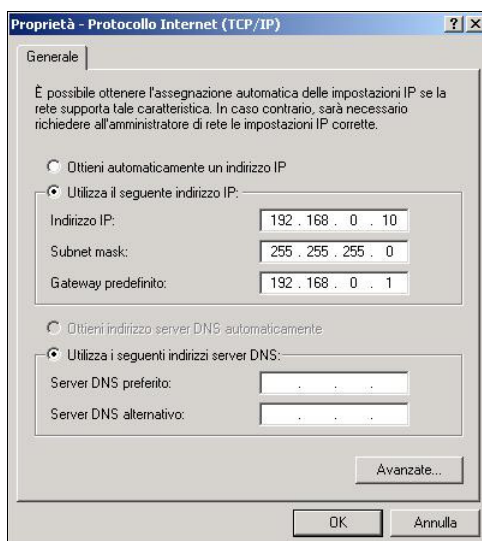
Proprietà - Protocollo Internet (TCP/IP)

? X

Generale

È possibile ottenere l'assegnazione automatica delle impostazioni IP se la rete supporta tale caratteristica. In caso contrario, sarà necessario richiedere all'amministratore di rete le impostazioni IP corrette.

Ottieni automaticamente un indirizzo IP

Utilizza il seguente indirizzo IP:

| | |
|---|---|
| Indirizzo IP: | 192 . 168 . 0 . 10 |
| Subnet mask: | 255 . 255 . 255 . 0 |
| Gateway predefinito: | 192 . 168 . 0 . 1 |

Ottieni indirizzo server DNS automaticamente

Utilizza i seguenti indirizzi server DNS:

| | |
|---|---|
| Server DNS preferito: | . . . |
| Server DNS alternativo: | . . . |

Avanzate...

OK

Annulla